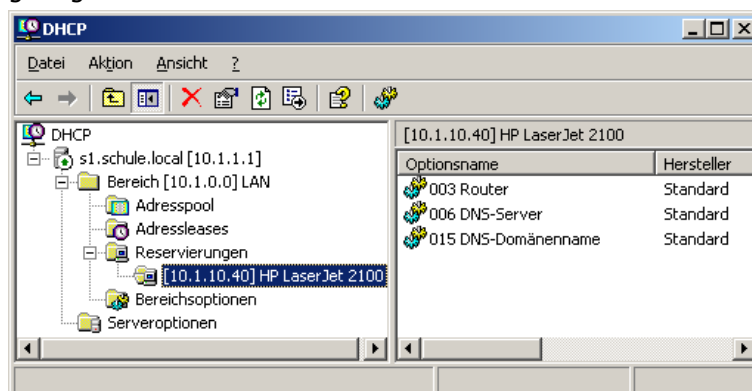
DHCP

Datei Aktion Ansicht ?

DHCP
s1.schule.local [10.1.1.1]
Bereich [10.1.0.0] LAN
Adresspool
Adressleases
Reservierungen
[10.1.10.40] HP LaserJet 2100
Bereichsoptionen
Serveroptionen

[10.1.10.40] HP LaserJet 2100

| Optionsname | Hersteller |
|---|---|
| 003 Router | Standard |
| 006 DNS-Server | Standard |
| 015 DNS-Domänenname | Standard |